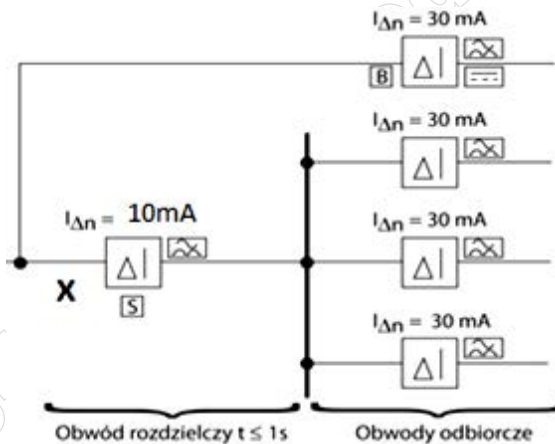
$I_{\Delta n}$ = 30 mA
B
$\Delta$|
$I_{\Delta n}$ = 30 mA
$\Delta$|
$I_{\Delta n}$ = 10mA
$\Delta$|
X
S
$I_{\Delta n}$ = 30 mA
$\Delta$|
$I_{\Delta n}$ = 30 mA
$\Delta$|
Obwód rozdzielczy t ≤ 1s
Obwody odbiorcze